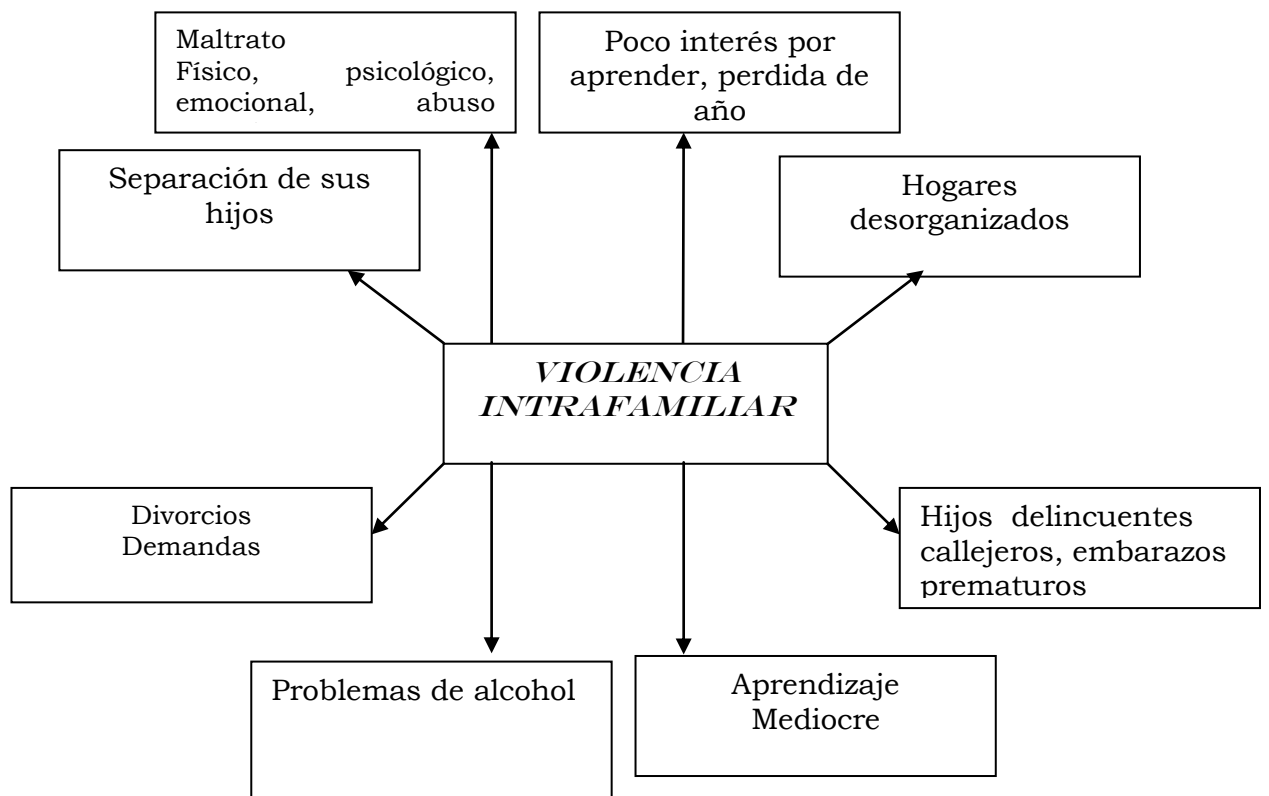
Maltrato
Físico, psicológico, emocional, abuso

Poco interés por aprender, perdida de año

Separación de sus hijos

Hogares desorganizados

VIOLENCIA INTRAFAMILIAR

Divorcios
Demandas

Hijos delincuentes callejeros, embarazos prematuros

Problemas de alcohol

Aprendizaje
Mediocre